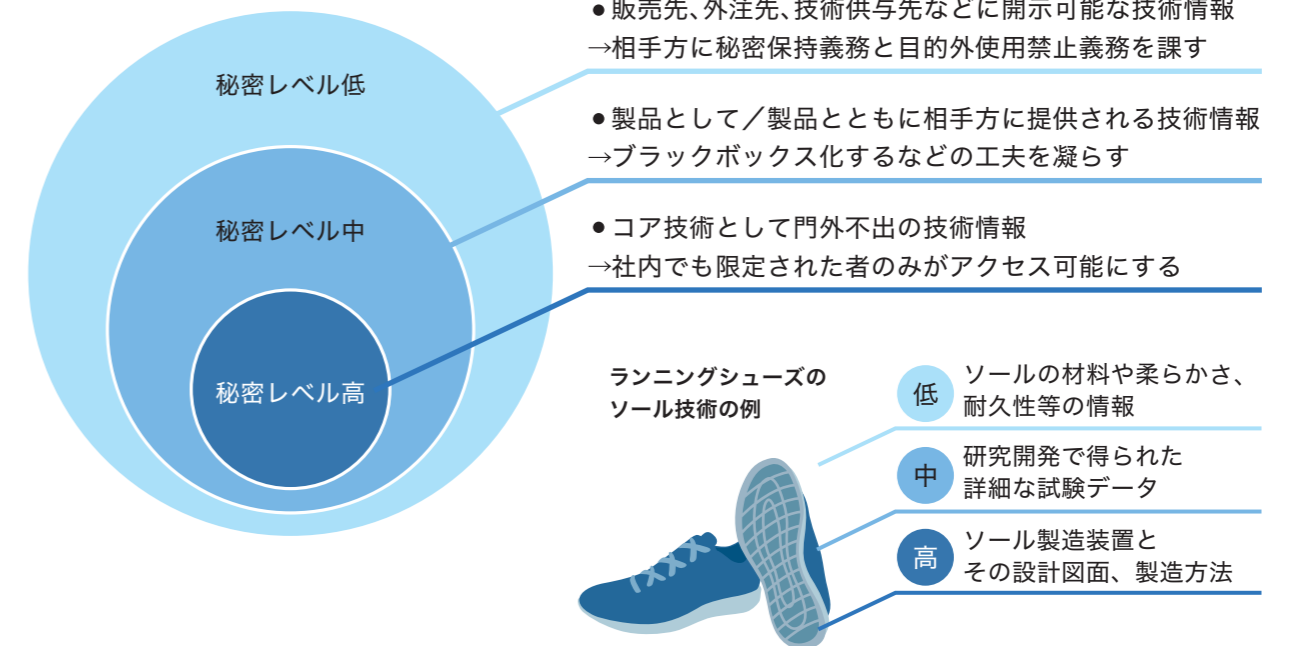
秘密レベル低

秘密レベル中

秘密レベル高

●販売先、外注先、技術供与先などに開示可能な技術情報
→相手方に秘密保持義務と目的外使用禁止義務を課す

●製品として／製品とともに相手方に提供される技術情報
→ブラックボックス化するなどの工夫を凝らす

●コア技術として門外不出の技術情報
→社内でも限定された者のみがアクセス可能にする

ランニングシューズのソール技術の例

低 ソールの材料や柔らかさ、耐久性等の情報

中 研究開発で得られた詳細な試験データ

高 ソール製造装置とその設計図面、製造方法